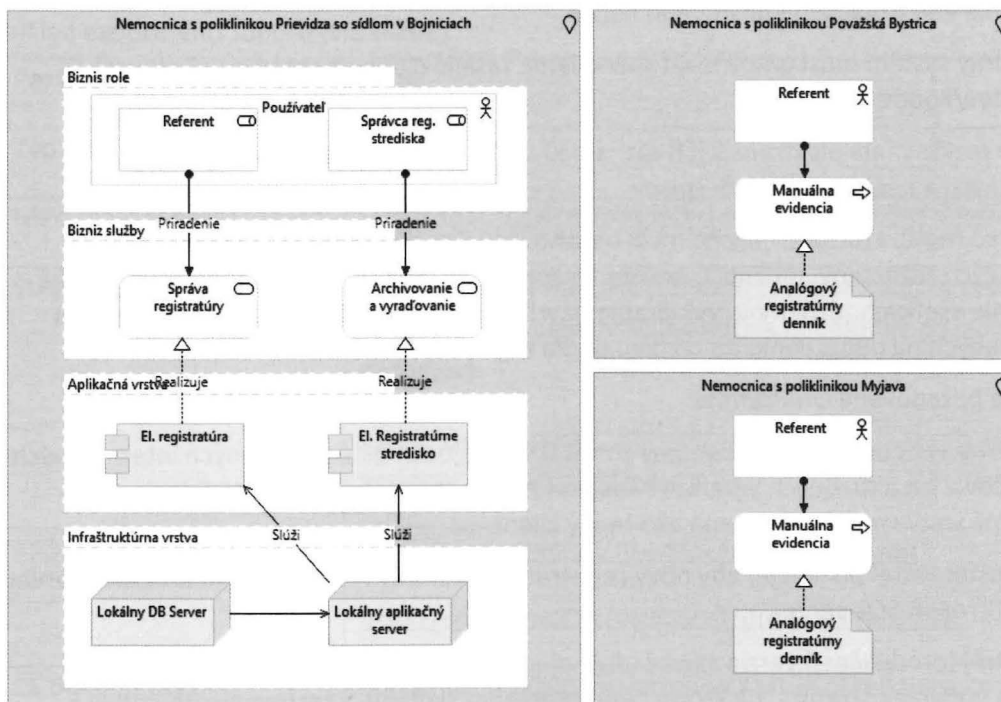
Nemocnica s poliklinikou Prievidza so sídlom v Bojniciach

Biznis role

Používateľ

Referent

Správca reg. strediska

Priradenie

Priradenie

Biznis služby

Správa registratúry

Archivovanie a vyraďovanie

Aplikačná vrstva

Realizuje

Realizuje

El. registratúra

El. Registratúrne stredisko

Infraštruktúrna vrstva

Slúži

Slúži

Lokálny DB Server

Lokálny aplikačný server

Nemocnica s poliklinikou Považská Bystrica

Referent

Manuálna evidencia

Analógový registratúrny denník

Nemocnica s poliklinikou Myjava

Referent

Manuálna evidencia

Analógový registratúrny denník